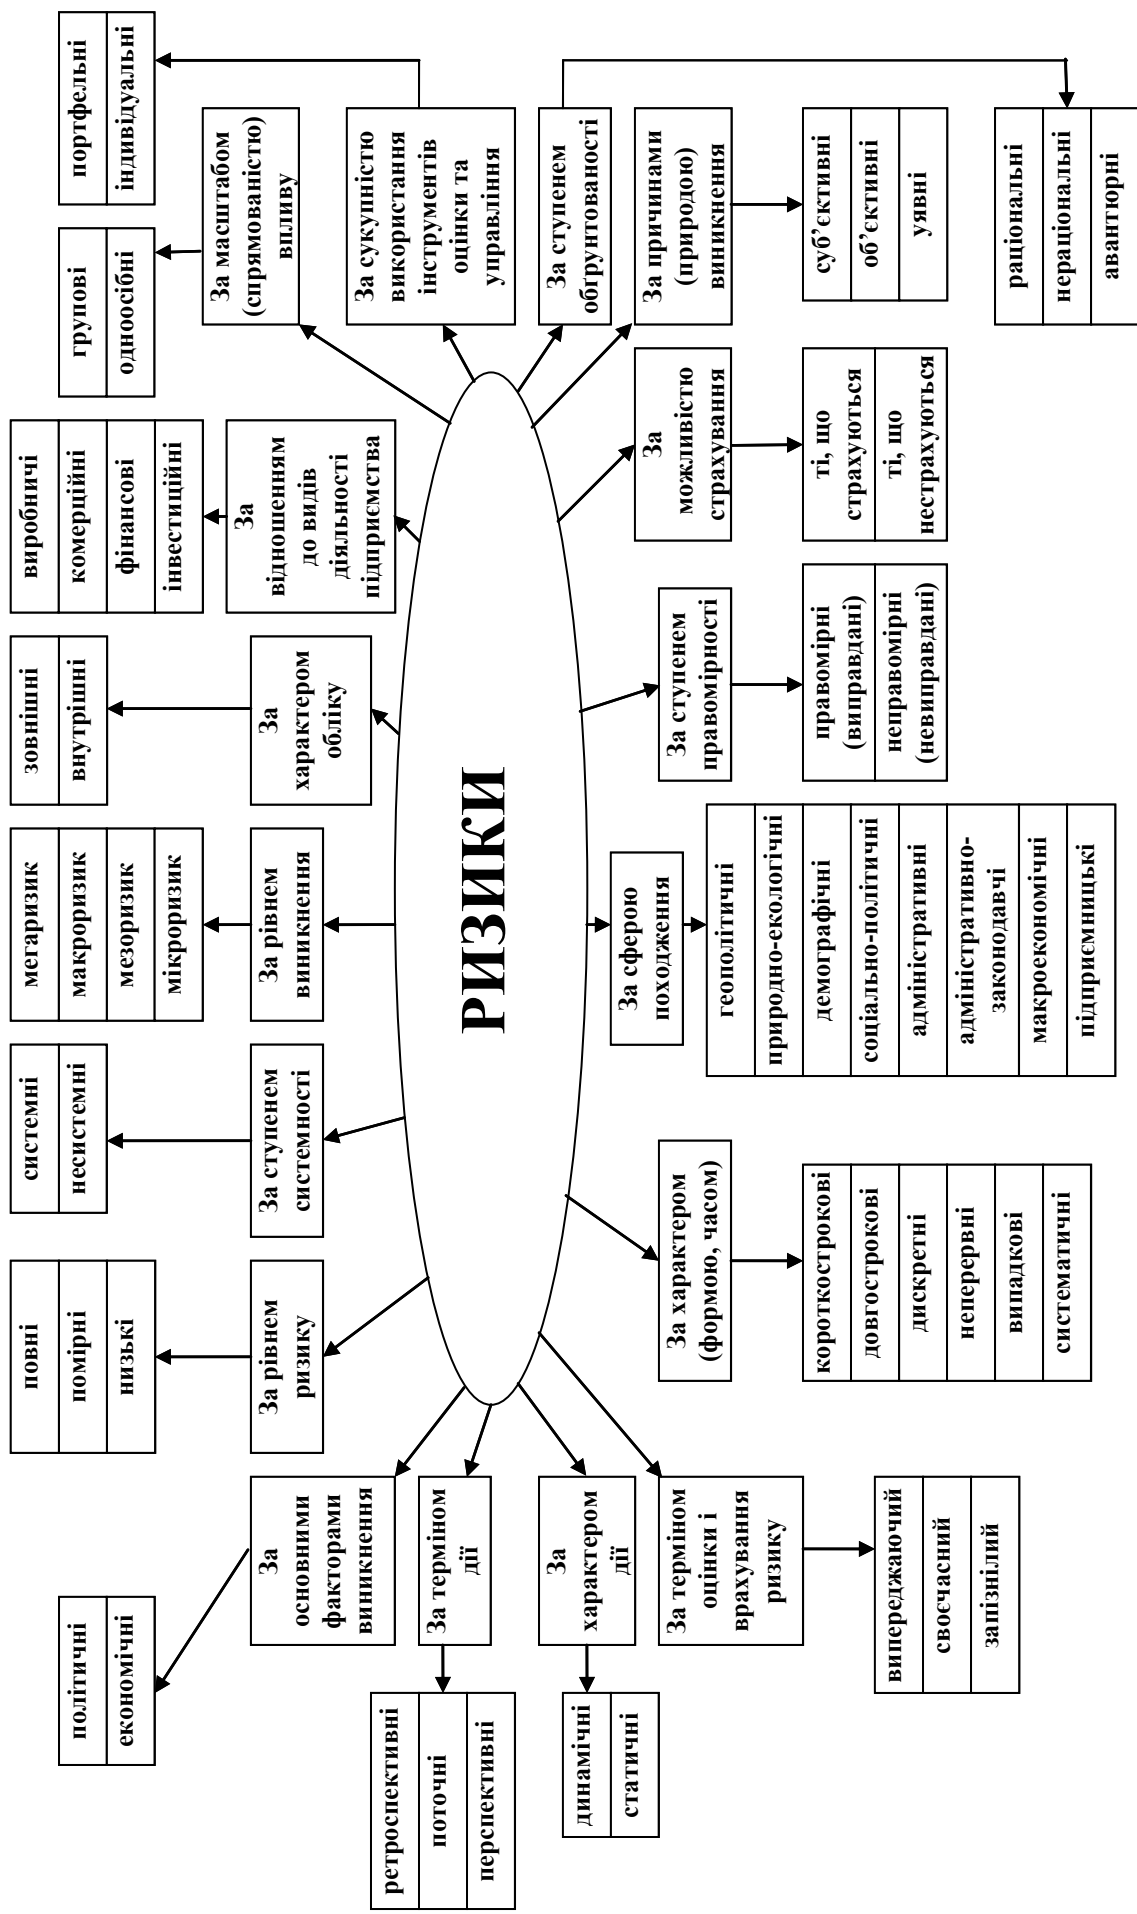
РИЗИКИ

За масштабом (спрямованістю) впливу
групові
одноосібні
портфельні
індивідуальні

За сукупністю використання інструментів оцінки та управління

За ступенем обґрунтованості
раціональні
нераціональні
авантюрні

За причинами (природою) виникнення
суб'єктивні
об'єктивні
уявні

За можливістю страхування
ті, що страхуються
ті, що нестрахуються

За відношенням до видів діяльності підприємства
виробничі
комерційні
фінансові
інвестиційні

За характером обліку
зовнішні
внутрішні

За ступенем правомірності
правомірні (виправдані)
неправомірні (невиправдані)

За рівнем виникнення
мегаризик
макроризик
мезоризик
мікроризик

За сферою походження
геополітичні
природно-екологічні
демографічні
соціально-політичні
адміністративні
адміністративно-законодавчі
макроекономічні
підприємницькі

За ступенем системності
системні
несистемні

За характером (формою, часом)
короткострокові
довгострокові
дискретні
неперервні
випадкові
систематичні

За рівнем ризику
повні
помірні
низькі

За основними факторами виникнення
політичні
економічні

За терміном дії
ретроспективні
поточні
перспективні

За характером дії
динамічні
статичні

За терміном оцінки і врахування ризику
випереджаючий
своєчасний
запізнілий